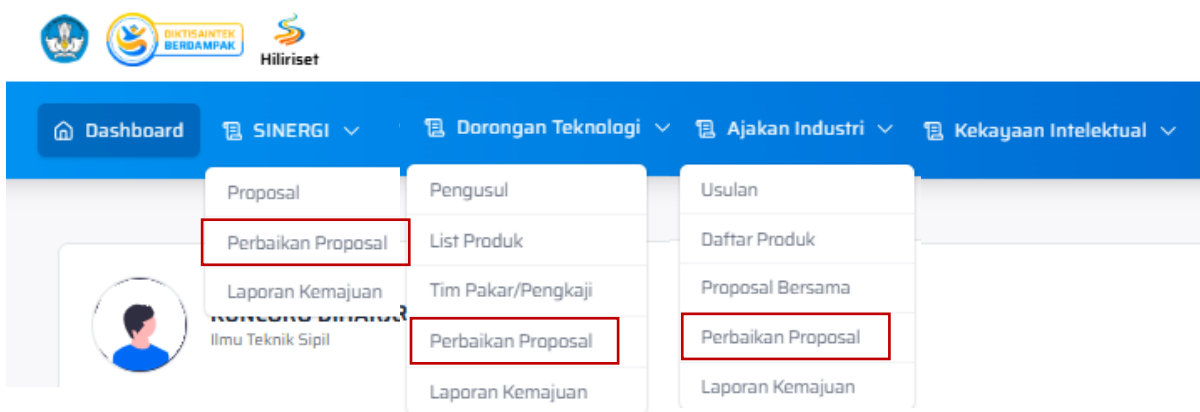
DIKTISAINTEK BERDAMPAK

Hiliriset

Dashboard SINERGI Dorongan Teknologi Ajakan Industri Kekayaan Intelektual

Proposal
Perbaikan Proposal
Laporan Kemajuan

Pengusul
List Produk
Tim Pakar/Pengkaji
Perbaikan Proposal
Laporan Kemajuan

Usulan
Daftar Produk
Proposal Bersama
Perbaikan Proposal
Laporan Kemajuan

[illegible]
Ilmu Teknik Sipil